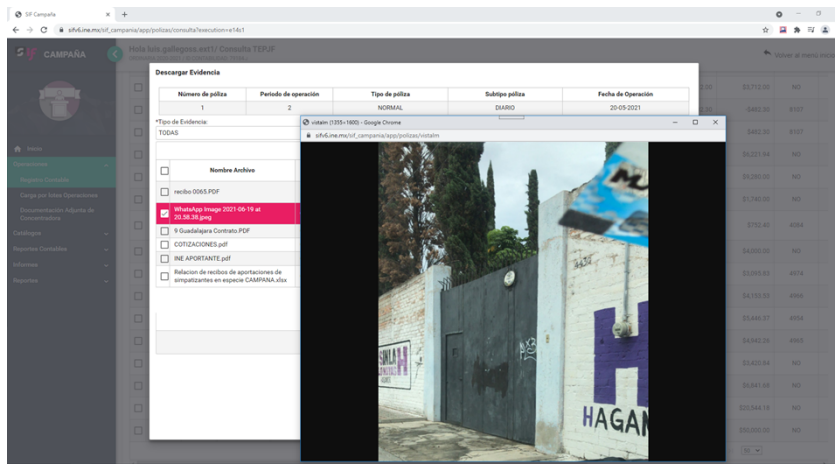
SIF Campaña × +

sifv6.ine.mx/sif_campania/app/polizas/consulta?execution=e14s1

SIF CAMPAÑA

Hola luis.gallegos.ext1/ Consulta TEPJF

Volver al menú inicio

Inicio
Operaciones
Registro Contable
Carga por lotes Operaciones
Documentación Adjunta de Concentradora
Catálogos
Reportes Contables
Informes
Reportes

Descargar Evidencia

| Número de póliza | Periodo de operación | Tipo de póliza | Subtipo póliza | Fecha de Operación |
|---|---|---|---|---|
| 1 | 2 | NORMAL | DIARIO | 20-05-2021 |

*Tipo de Evidencia:
TODAS

Nombre Archivo
recibo 0065.PDF
WhatsApp Image 2021-06-19 at 20.58.38.jpeg
9 Guadalajara Contrato.PDF
COTIZACIONES.pdf
INE APORTANTE.pdf
Relacion de recibos de aportaciones de simpatizantes en especie CAMPANA.xlsx

vistaIm (1355×1800) - Google Chrome
sifv6.ine.mx/sif_campania/app/polizas/vistaIm

HAGAN

$3,712.00 NO
-$462.00 8187
$462.00 8187
$6,227.64 NO
$9,240.00 NO
$1,740.00 NO
$702.40 4364
$4,000.00 NO
$3,003.83 4974
$4,155.53 4988
$5,466.57 4974
$4,592.25 4985
$3,420.84 NO
$6,851.68 NO
$22,544.16 NO
$50,000.00 NO